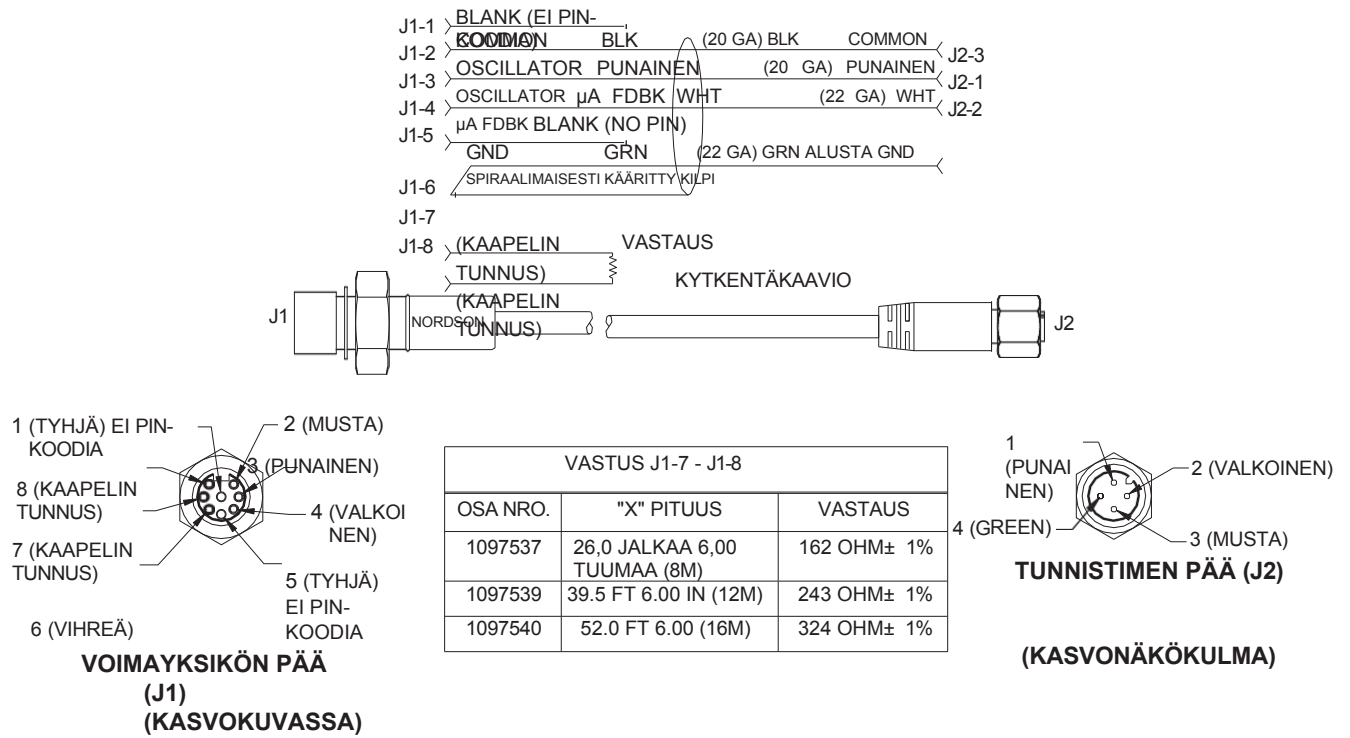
J1-1 BLANK (EI PIN-KOODIA)
J1-2 COMMON BLK (20 GA) BLK COMMON J2-3
J1-3 OSCILLATOR PUNAINEN (20 GA) PUNAINEN J2-1
J1-4 OSCILLATOR µA FDBK WHT (22 GA) WHT J2-2
J1-5 µA FDBK BLANK (NO PIN)
GND GRN (22 GA) GRN ALUSTA GND
J1-6 SPIRAALIMAISESTI KÄÄRITTY KILPI
J1-7
J1-8 (KAAPELIN TUNNUS) VASTAUS
(KAAPELIN TUNNUS)
KYTKENTÄKAAVIO
J1 NORDSON J2

1 (TYHJÄ) EI PIN-KOODIA
2 (MUSTA)
3 (PUNAINEN)
8 (KAAPELIN TUNNUS)
4 (VALKOINEN)
7 (KAAPELIN TUNNUS)
5 (TYHJÄ) EI PIN-KOODIA
6 (VIHREÄ)
VOIMAYKSIKÖN PÄÄ (J1) (KASVOKUVASSA)

| VASTUS J1-7 - J1-8 | | |
|---|---|---|
| OSA NRO. | "X" PITUUS | VASTAUS |
| 1097537 | 26,0 JALKAA 6,00 TUUMAA (8M) | 162 OHM± 1% |
| 1097539 | 39.5 FT 6.00 IN (12M) | 243 OHM± 1% |
| 1097540 | 52.0 FT 6.00 (16M) | 324 OHM± 1% |

1 (PUNAINEN)
2 (VALKOINEN)
4 (GREEN)
3 (MUSTA)
TUNNISTIMEN PÄÄ (J2)
(KASVONÄKÖKULMA)